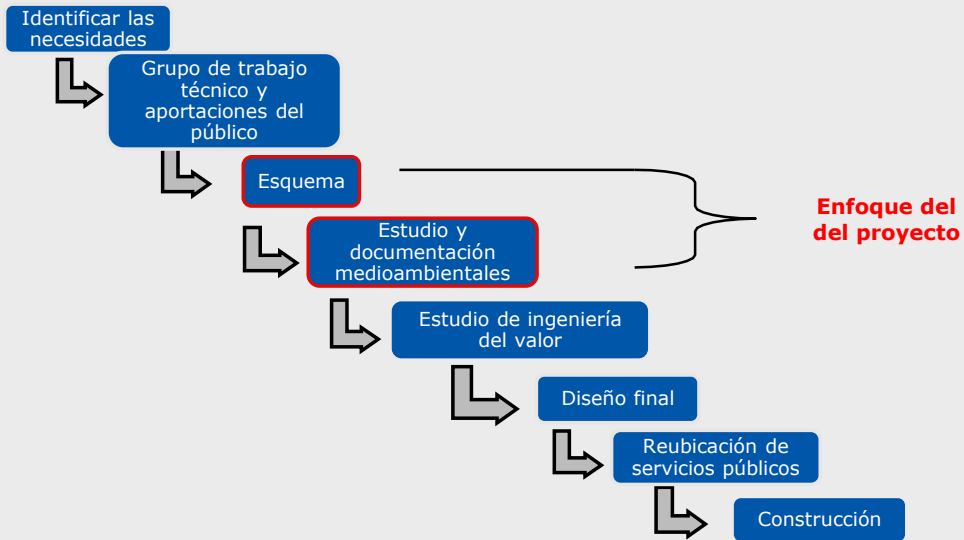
Identificar las necesidades

Grupo de trabajo técnico y aportaciones del público

Esquema

Estudio y documentación medioambientales

Enfoque del del proyecto

Estudio de ingeniería del valor

Diseño final

Reubicación de servicios públicos

Construcción